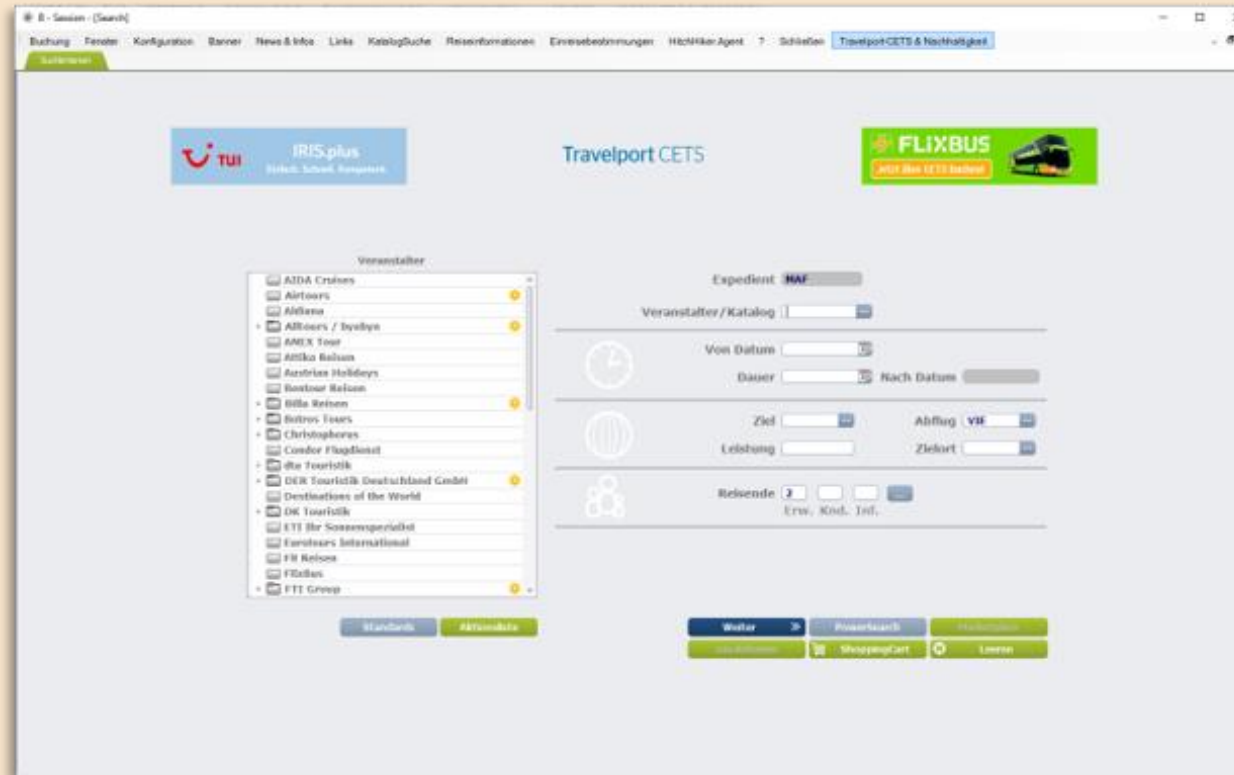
B - Session - [Search]

Buchung Fenster Konfiguration Banner News & Infos Links KatalogSuche Reiseinformationen Einreisebestimmungen HitchHiker Agent ? Schließen Travelport CETS & Nachhaltigkeit

Suchmaske

TUI IRIS.plus Einfach. Schnell. Transparent.

Travelport CETS

FLIXBUS Jetzt über CETS buchen!

Veranstalter

AIDA Cruises
Airtours
Aldiana
Alltours / byebye
AMEX Tour
Attika Reisen
Austrian Holidays
Bentour Reisen
Billa Reisen
Bitros Tours
Christophorus
Condor Flugdienst
dta Touristik
DER Touristik Deutschland GmbH
Destinations of the World
DK Touristik
ETI Ihr Sonnenspezialist
Eurotours International
FR Reisen
Flixbus
FTI Group

Standards Aktionsdaten

Expedient MAF

Veranstalter/Katalog

Von Datum

Dauer Nach Datum

Ziel Abflug VIE

Leistung Zielort

Reisende 2
Erw. Knd. Inf.

Weiter PowerSearch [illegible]

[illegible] ShoppingCart Leeren